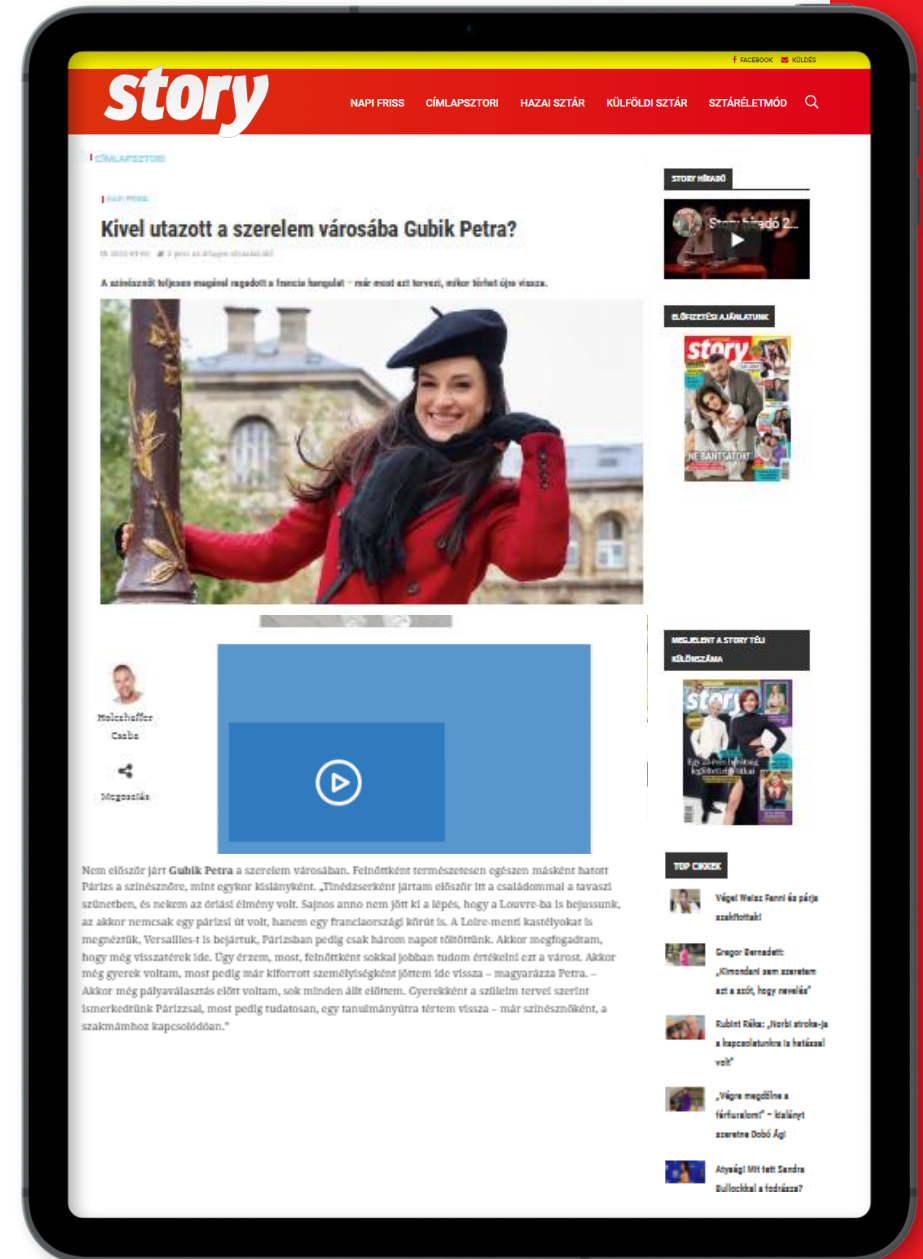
FACEBOOK KÜLDÉS

story

NAPI FRISS CÍMLAPSZTORI HAZAI SZTÁR KÜLFÖLDI SZTÁR SZTÁRÉLETMÓD

CÍMLAPSZTORI

NAPI FRISS

Kivel utazott a szerelem városába Gubik Petra?

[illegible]

A színésznőt teljesen magával ragadott a francia hangulat – már most azt tervezi, mikor térhet újra vissza.

Holczhaffer Csaba

Megosztás

Nem először járt Gubik Petra a szerelem városában. Felnőttként természetesen egészen másként hatott Párizs a színésznőre, mint egykor kislányként. „Tinédzserként jártam először itt a családommal a tavaszi szünetben, és nekem az óriási élmény volt. Sajnos anno nem jött ki a lépés, hogy a Louvre-ba is bejussunk, az akkor nemcsak egy párizsi út volt, hanem egy franciaországi körút is. A Loire-menti kastélyokat is megnéztük, Versailles-t is bejártuk, Párizsban pedig csak három napot töltöttünk. Akkor megfogadtam, hogy még visszatérek ide. Úgy érzem, most, felnőttként sokkal jobban tudom értékelni ezt a várost. Akkor még gyerek voltam, most pedig már kiforrott személyiségként jöttem ide vissza – magyarázza Petra. – Akkor még pályaválasztás előtt voltam, sok minden állt előttem. Gyerekként a szüleim tervei szerint ismerkedtünk Párizzsal, most pedig tudatosan, egy tanulmányútra tértem vissza – már színésznőként, a szakmámhoz kapcsolódóan."

STORY HÍRADÓ

Story híradó 2...

ELŐFIZETÉSI AJÁNLATUNK

story

NE BÁNTSATOK!

MEGJELENT A STORY TÉLI KÜLÖNSZÁMA

story

TOP CIKKEK

Véget Weisz Fanni és párja szakítottak!

Gregor Bernadett: „Kimondani sem szeretem azt a szót, hogy nevelés"

Rubint Réka: „Norbi stroke-ja a kapcsolatunkra is hatással volt"

„Végre megdőlne a férfiuralom!" – kislányt szeretne Dobó Ági

Atyaég! Mit tett Sandra Bullockkal a fodrásza?